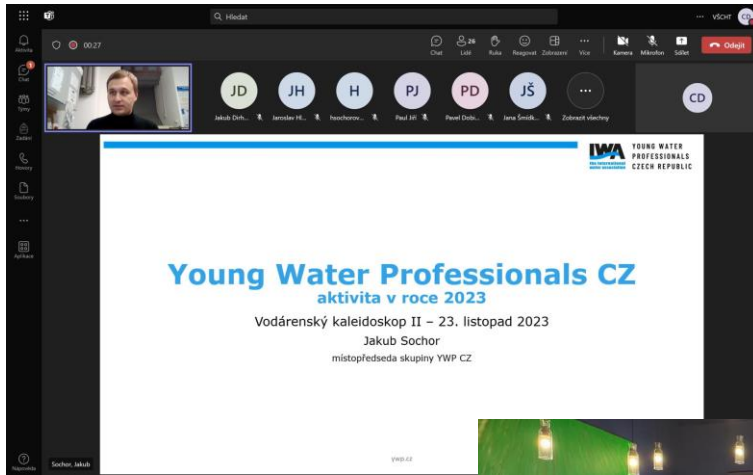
Hledat

VŠCHT CD

Aktivita

Chat

Týmy

Zadání

Hovory

Soubory

...

Aplikace

Nápověda

00:27

Chat 26 Lidé Ruka Reagovat Zobrazení Více Kamera Mikrofon Sdílet Odejít

JD Jakub Drh...
JH Jaroslav Hl...
H hsochorov...
PJ Paul Jiří
PD Pavel Dobi...
JŠ Jana Šmídk...
... Zobrazit všechny
CD

IWA
YOUNG WATER PROFESSIONALS CZECH REPUBLIC

Young Water Professionals CZ
aktivita v roce 2023

Vodárenský kaleidoskop II – 23. listopad 2023
Jakub Sochor
místopředseda skupiny YWP CZ

ywp.cz

Sochor, Jakub